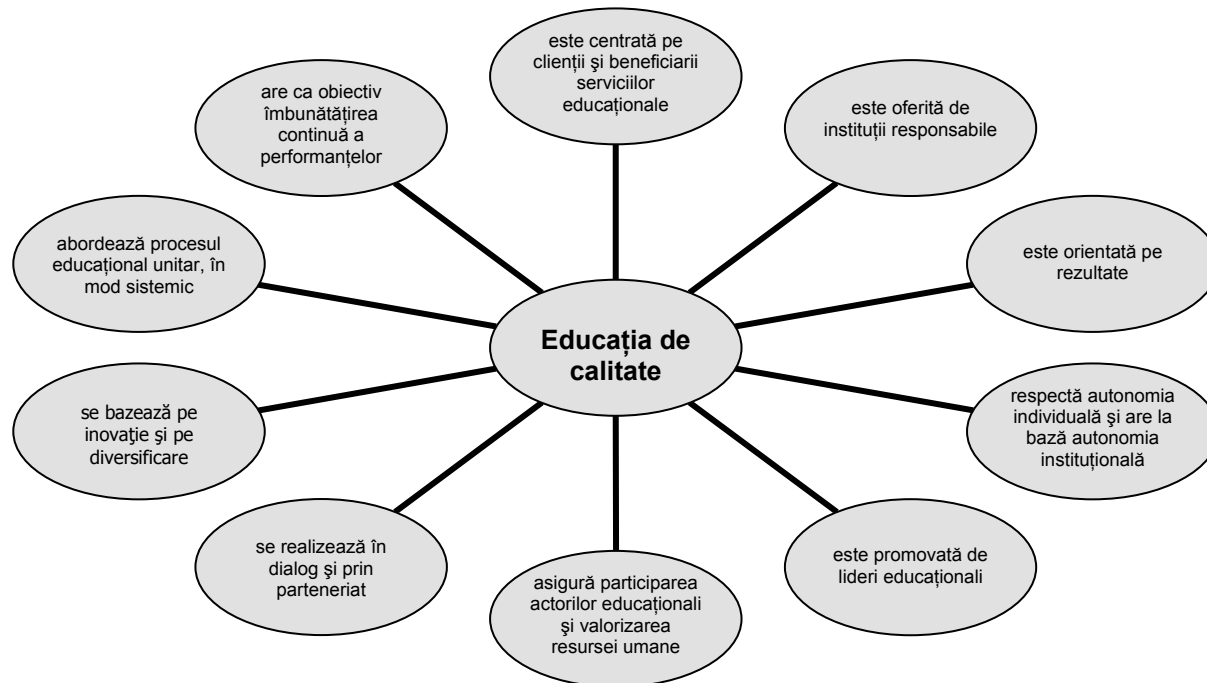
este centrată pe clienţii şi beneficiarii serviciilor educaţionale

are ca obiectiv îmbunătăţirea continuă a performanţelor

este oferită de instituţii responsabile

abordează procesul educaţional unitar, în mod sistemic

este orientată pe rezultate

Educaţia de calitate

se bazează pe inovaţie şi pe diversificare

respectă autonomia individuală şi are la bază autonomia instituţională

se realizează în dialog şi prin parteneriat

asigură participarea actorilor educaţionali şi valorizarea resursei umane

este promovată de lideri educaţionali